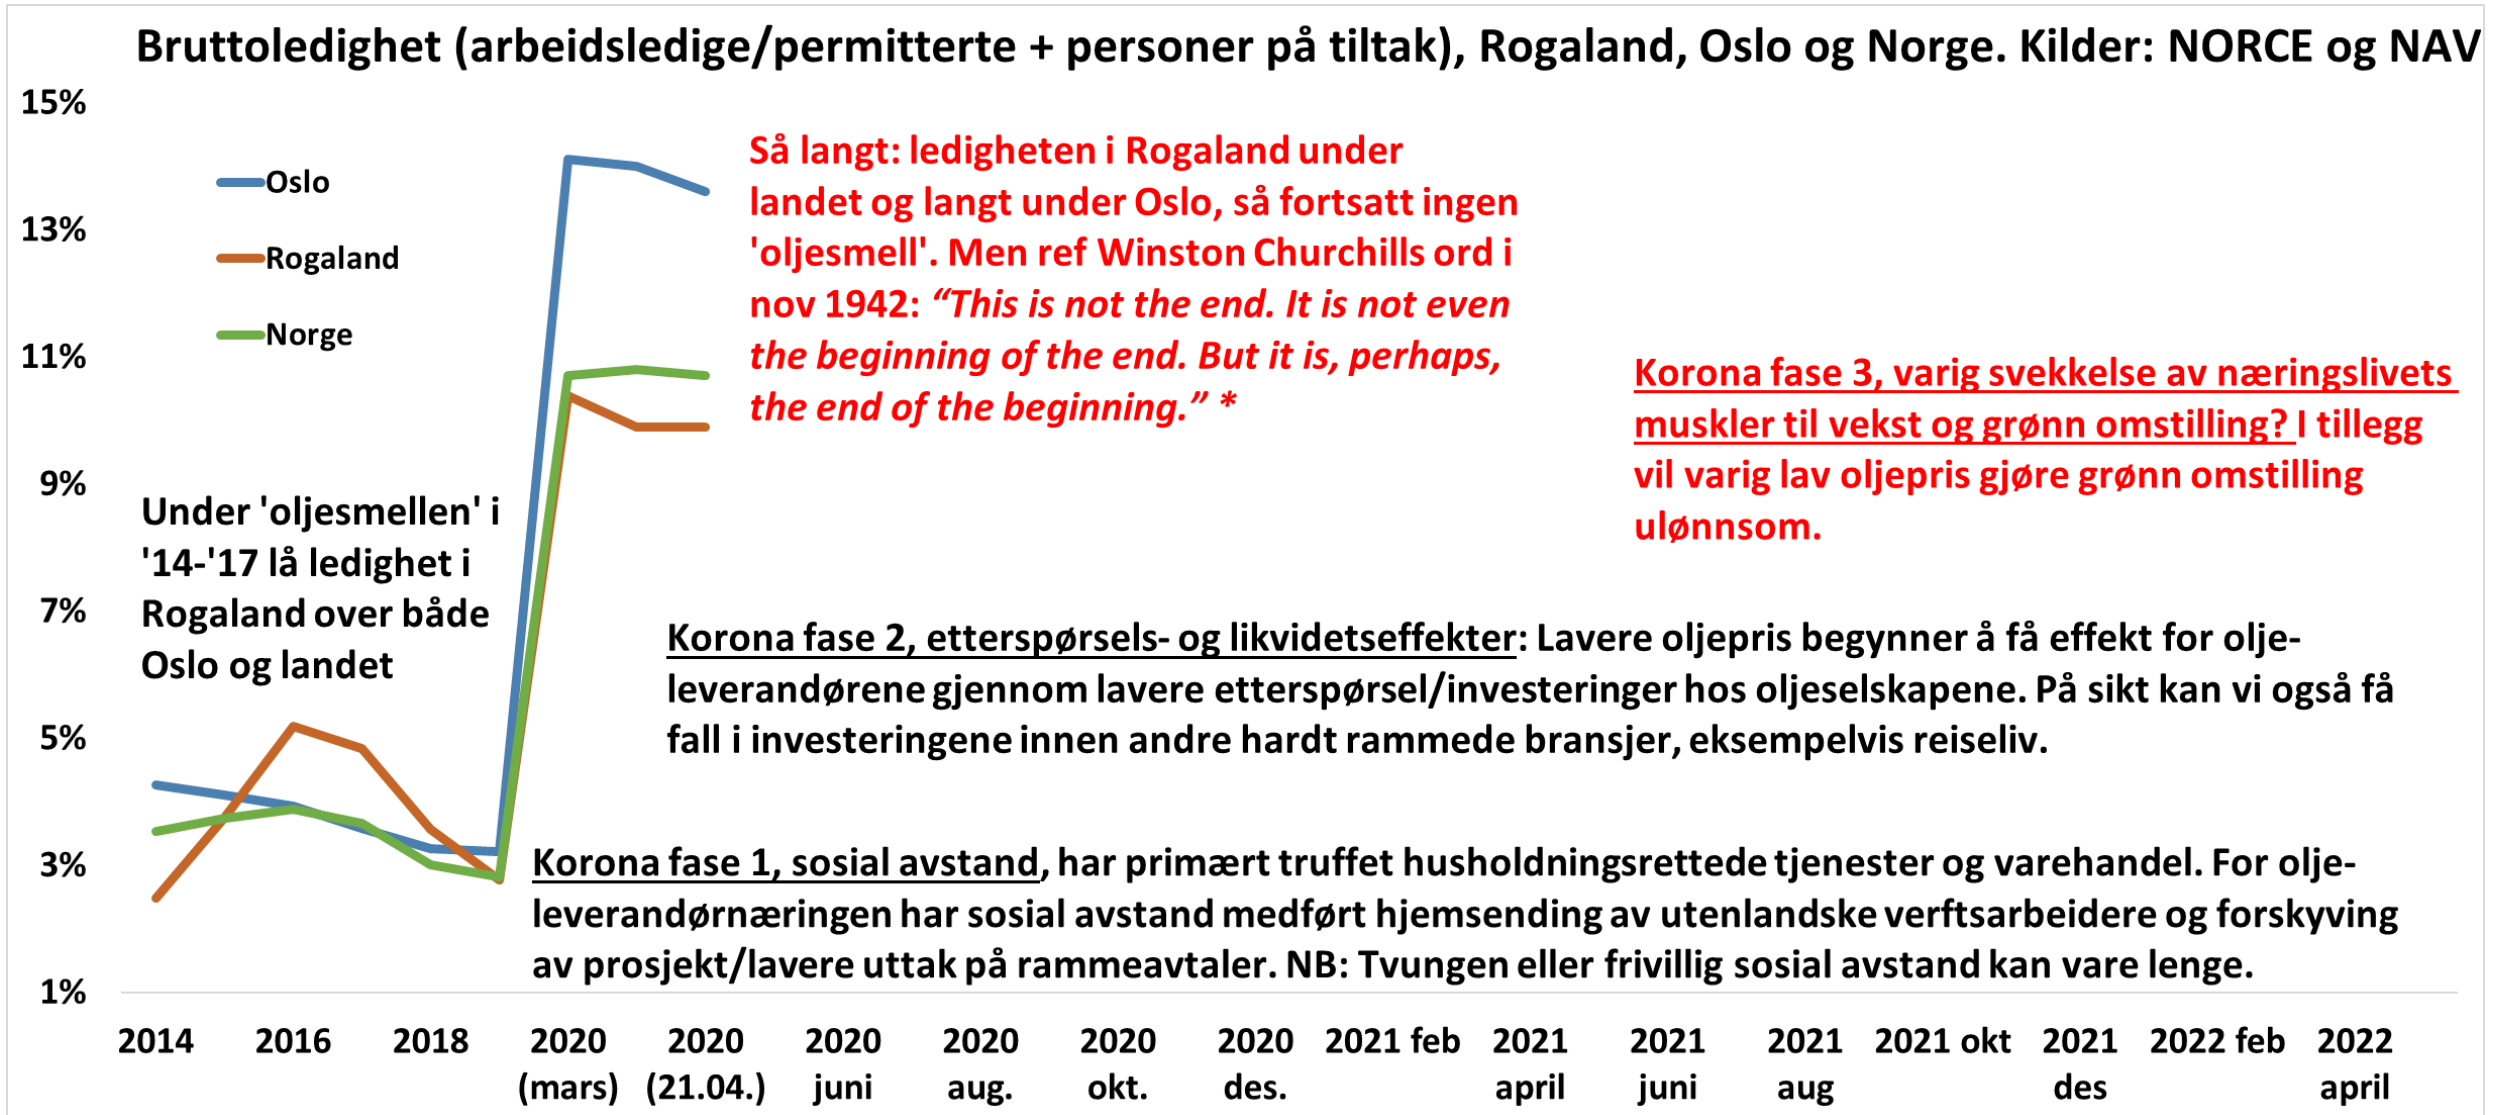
Bruttoledighet (arbeidsledige/permitterte + personer på tiltak), Rogaland, Oslo og Norge. Kilder: NORCE og NAV

15%
13%
11%
9%
7%
5%
3%
1%

Oslo
Rogaland
Norge

Så langt: ledigheten i Rogaland under landet og langt under Oslo, så fortsatt ingen 'oljesmell'. Men ref Winston Churchills ord i nov 1942: *"This is not the end. It is not even the beginning of the end. But it is, perhaps, the end of the beginning."* *

Korona fase 3, varig svekkelse av næringslivets muskler til vekst og grønn omstilling? I tillegg vil varig lav oljepris gjøre grønn omstilling ulønnsom.

Under 'oljesmellen' i '14-'17 lå ledighet i Rogaland over både Oslo og landet

Korona fase 2, etterspørsels- og likvidetseffekter: Lavere oljepris begynner å få effekt for oljeleverandørene gjennom lavere etterspørsel/investeringer hos oljeselskapene. På sikt kan vi også få fall i investeringene innen andre hardt rammede bransjer, eksempelvis reiseliv.

Korona fase 1, sosial avstand, har primært truffet husholdningsrettede tjenester og varehandel. For oljeleverandørnæringen har sosial avstand medført hjemsending av utenlandske verftsarbeidere og forskyving av prosjekt/lavere uttak på rammeavtaler. NB: Tvungen eller frivillig sosial avstand kan vare lenge.

2014
2016
2018
2020 (mars)
2020 (21.04.)
2020 juni
2020 aug.
2020 okt.
2020 des.
2021 feb
2021 april
2021 juni
2021 aug
2021 okt
2021 des
2022 feb
2022 april